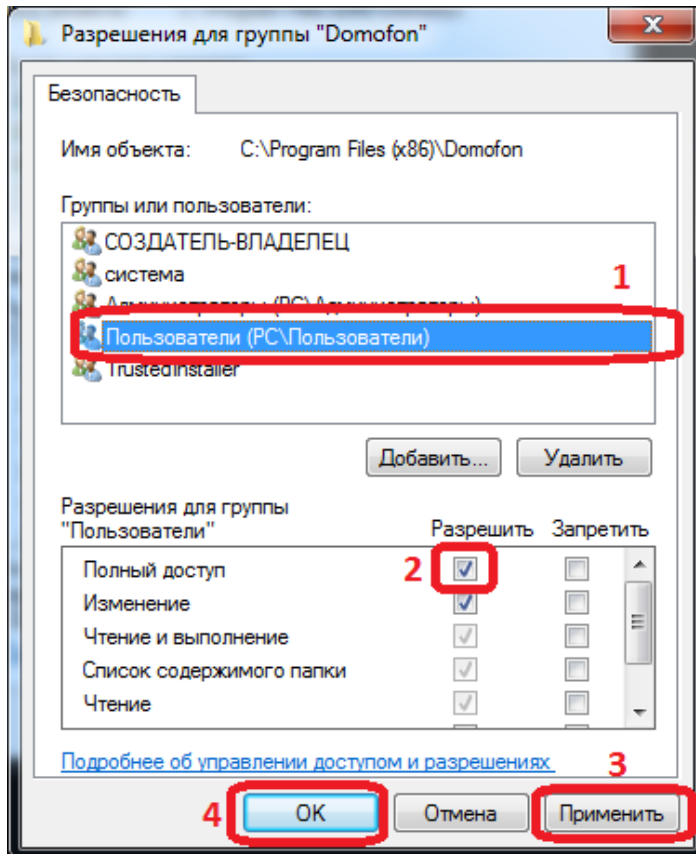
Разрешения для группы "Domofon"

Безопасность

Имя объекта: C:\Program Files (x86)\Domofon

Группы или пользователи:

СОЗДАТЕЛЬ-ВЛАДЕЛЕЦ
система
Администраторы (PC\Администраторы)
Пользователи (PC\Пользователи)
TrustedInstaller

1

Добавить...
Удалить

Разрешения для группы "Пользователи"

| | Разрешить | Запретить |
|---|---|---|
| Полный доступ | ☑ | ☐ |
| Изменение | ☑ | ☐ |
| Чтение и выполнение | ☑ | ☐ |
| Список содержимого папки | ☑ | ☐ |
| Чтение | ☑ | ☐ |

2

Подробнее об управлении доступом и разрешениях

3

4

OK
Отмена
Применить